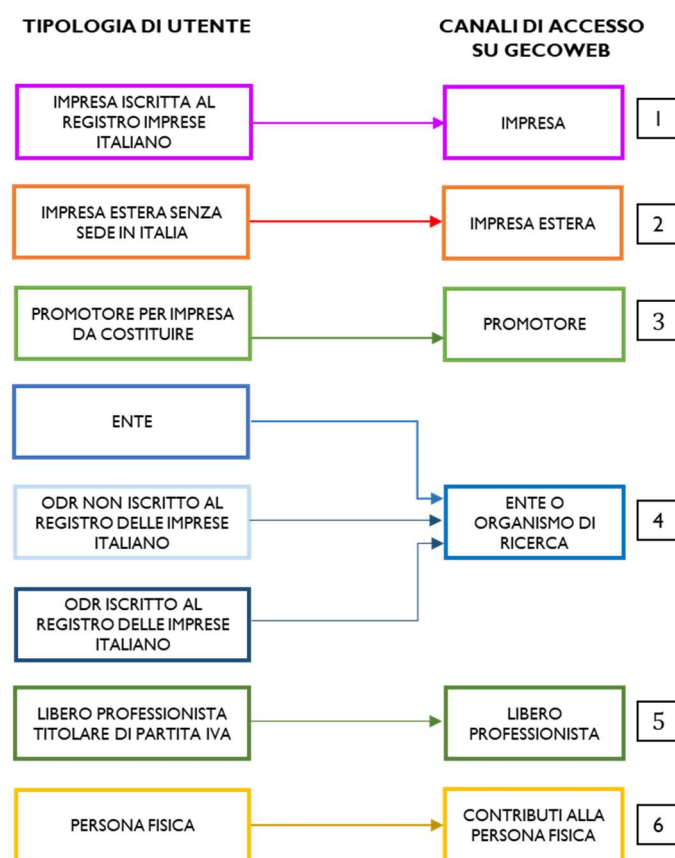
TIPOLOGIA DI UTENTE

CANALI DI ACCESSO SU GECOWEB

IMPRESA ISCRITTA AL REGISTRO IMPRESE ITALIANO

IMPRESA

1

IMPRESA ESTERA SENZA SEDE IN ITALIA

IMPRESA ESTERA

2

PROMOTORE PER IMPRESA DA COSTITUIRE

PROMOTORE

3

ENTE

ODR NON ISCRITTO AL REGISTRO DELLE IMPRESE ITALIANO

ENTE O ORGANISMO DI RICERCA

4

ODR ISCRITTO AL REGISTRO DELLE IMPRESE ITALIANO

LIBERO PROFESSIONISTA TITOLARE DI PARTITA IVA

LIBERO PROFESSIONISTA

5

PERSONA FISICA

CONTRIBUTI ALLA PERSONA FISICA

6